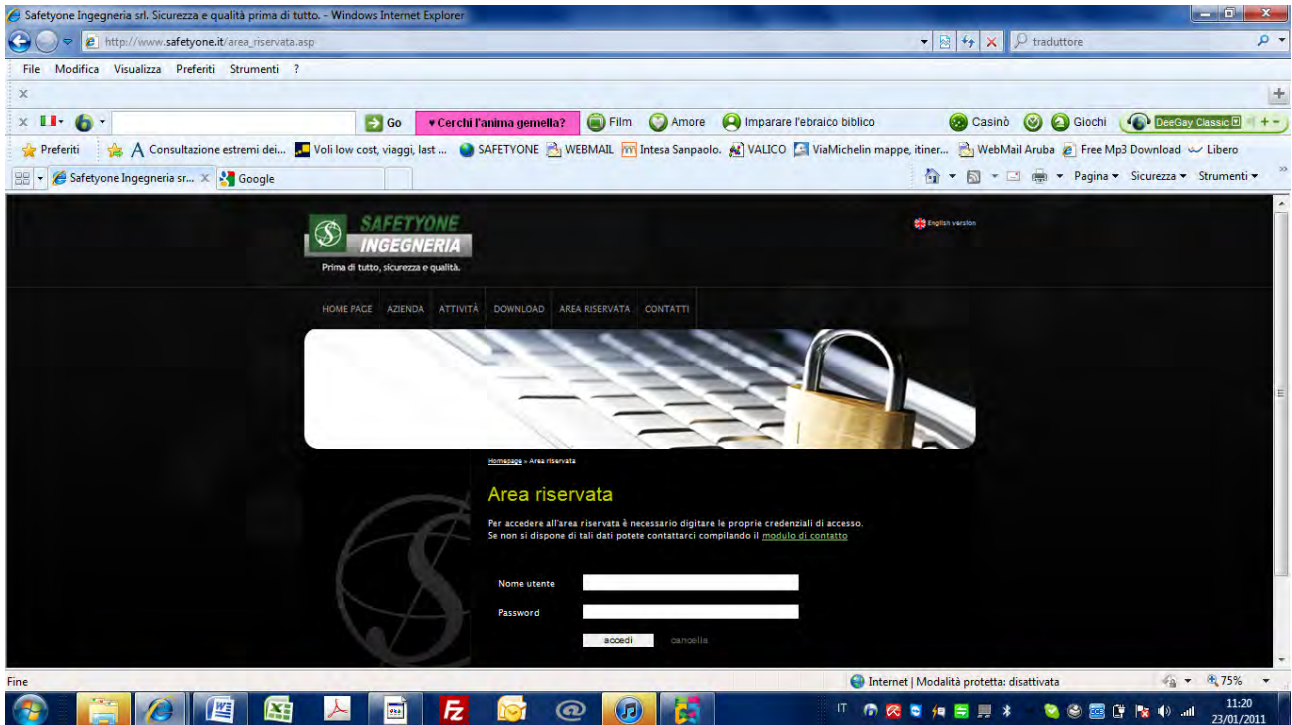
Safetyone Ingegneria srl. Sicurezza e qualità prima di tutto. - Windows Internet Explorer

http://www.safetyone.it/area_riservata.asp

traduttore

File Modifica Visualizza Preferiti Strumenti ?

Go ♥Cerchi l'anima gemella? Film Amore Imparare l'ebraico biblico Casinò Giochi DeeGay Classic

Preferiti Consultazione estremi dei... Voli low cost, viaggi, last ... SAFETYONE WEBMAIL Intesa Sanpaolo. VALICO ViaMichelin mappe, itiner... WebMail Aruba Free Mp3 Download Libero

Safetyone Ingegneria sr... Google

Pagina Sicurezza Strumenti

SAFETYONE INGEGNERIA

Prima di tutto, sicurezza e qualità.

English version

HOME PAGE AZIENDA ATTIVITÀ DOWNLOAD AREA RISERVATA CONTATTI

Homepage » Area riservata

Area riservata

Per accedere all'area riservata è necessario digitare le proprie credenziali di accesso.
Se non si dispone di tali dati potete contattarci compilando il modulo di contatto

Nome utente

Password

accedi cancella

Fine

Internet | Modalità protetta: disattivata

75%

IT

11:20
23/01/2011